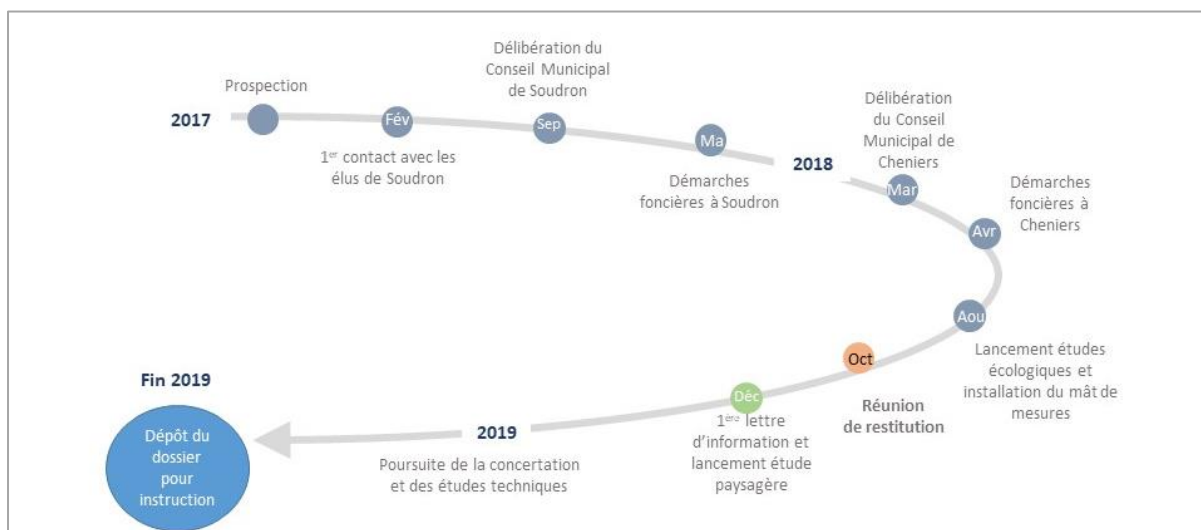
2017

Prospection

Fév

1$^{er}$ contact avec les élus de Soudron

Délibération du Conseil Municipal de Soudron

Sep

Ma

Démarches foncières à Soudron

2018

Délibération du Conseil Municipal de Cheniers

Mar

Démarches foncières à Cheniers

Avr

Aou

Lancement études écologiques et installation du mât de mesures

Oct

Réunion de restitution

Déc

1$^{ère}$ lettre d'information et lancement étude paysagère

2019

Poursuite de la concertation et des études techniques

Fin 2019

Dépôt du dossier pour instruction